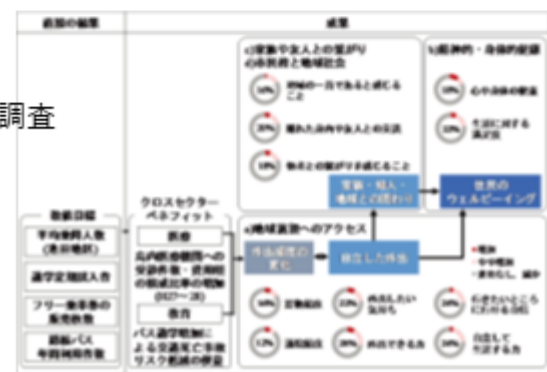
調査

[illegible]

成果

c)家族や友人との繋がり
d)各世代と地域社会

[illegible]

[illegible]

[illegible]

b)精神的・身体的健康

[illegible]

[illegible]

家族・知人・地域との関わり

世代のウェルビーイング

指標目標

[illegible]

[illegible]

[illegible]

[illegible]

クロスセクターベネフィット

医療

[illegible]

教育

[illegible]

a)地域資源へのアクセス

外出頻度の変化

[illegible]

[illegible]

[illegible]

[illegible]

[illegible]

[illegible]

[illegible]

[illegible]